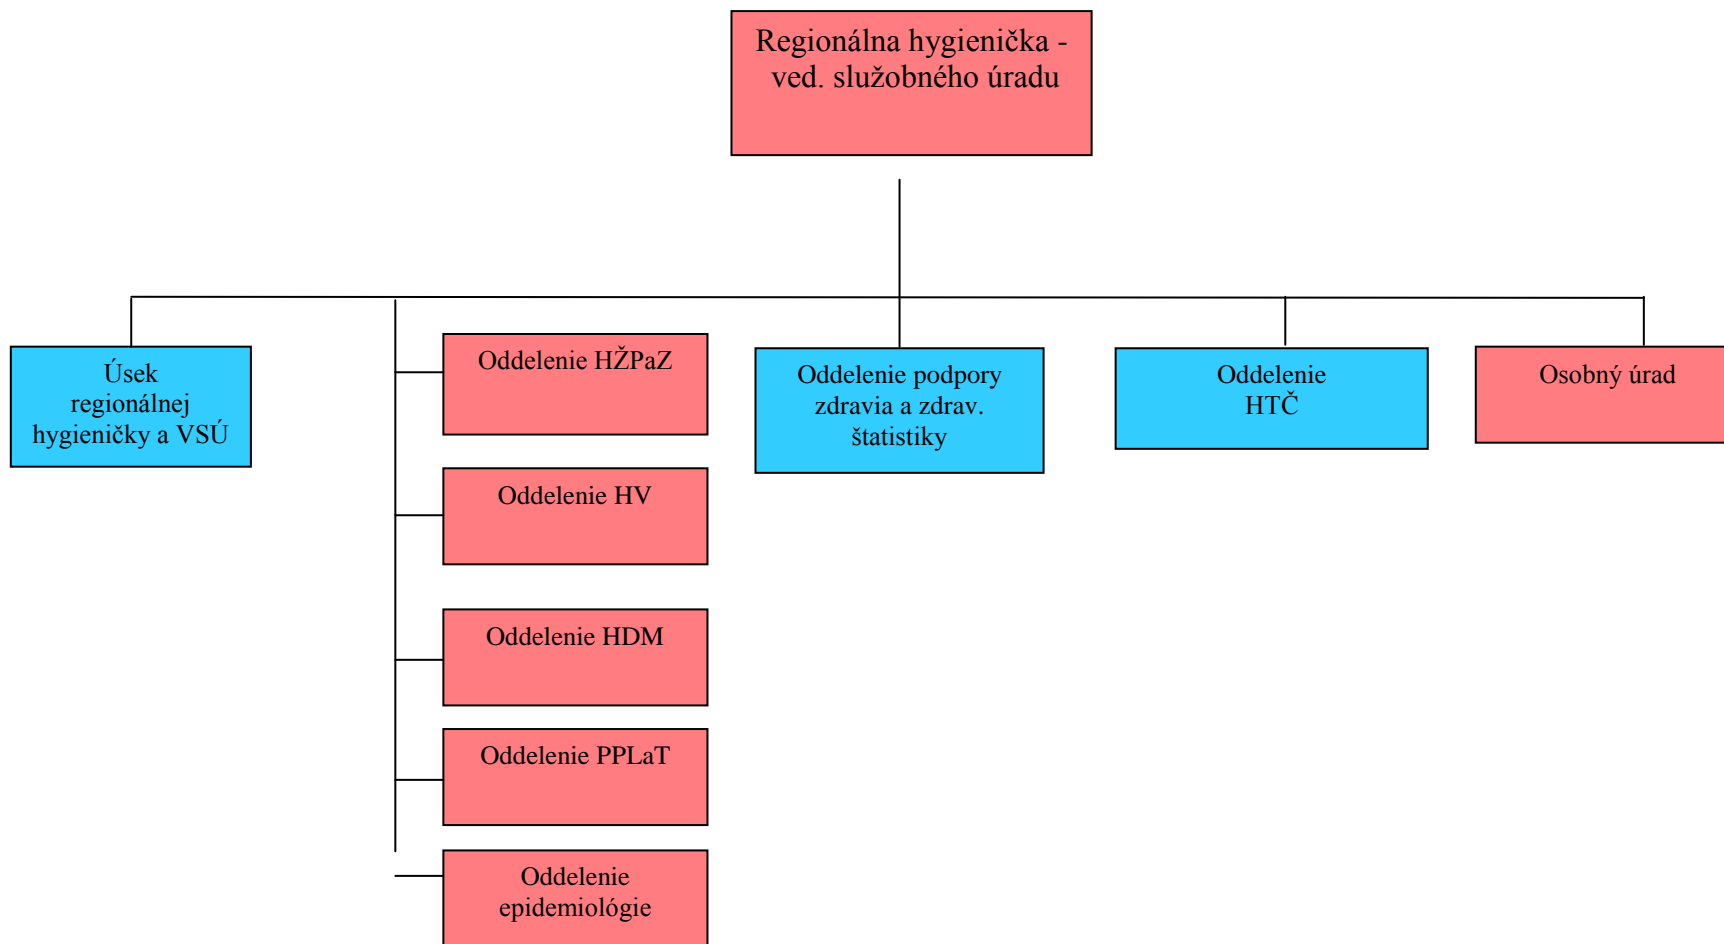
Regionálna hygienička - ved. služobného úradu

Úsek regionálnej hygieničky a VSÚ

Oddelenie HŽPaZ

Oddelenie HV

Oddelenie HDM

Oddelenie PPLaT

Oddelenie epidemiológie

Oddelenie podpory zdravia a zdrav. štatistiky

Oddelenie HTČ

Osobný úrad